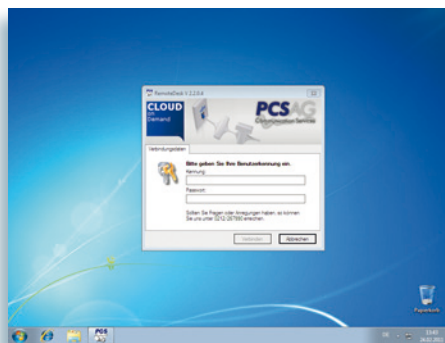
RemoteDesk V.2.2.0.4

CLOUD on Demand

PCS AG
Communication Services

Verbindungsdaten

Bitte geben Sie Ihre Benutzerkennung ein.
Kennung:
Passwort:

Sollten Sie Fragen oder Anregungen haben, so können Sie uns unter 0212/267860 erreichen.

Verbinden
Abbrechen

Papierkorb

DE

13:41
24.02.2012